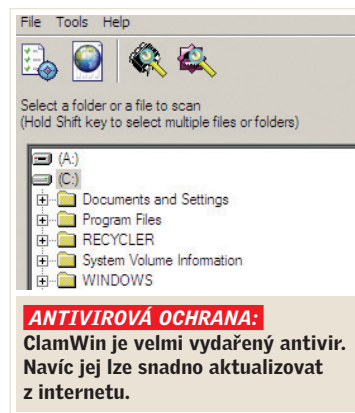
File Tools Help

Select a folder or a file to scan
(Hold Shift key to select multiple files or folders)

(A:)
(C:)
Documents and Settings
Program Files
RECYCLER
System Volume Information
WINDOWS

ANTIVIROVÁ OCHRANA: ClamWin je velmi vydařený antivir. Navíc jej lze snadno aktualizovat z internetu.